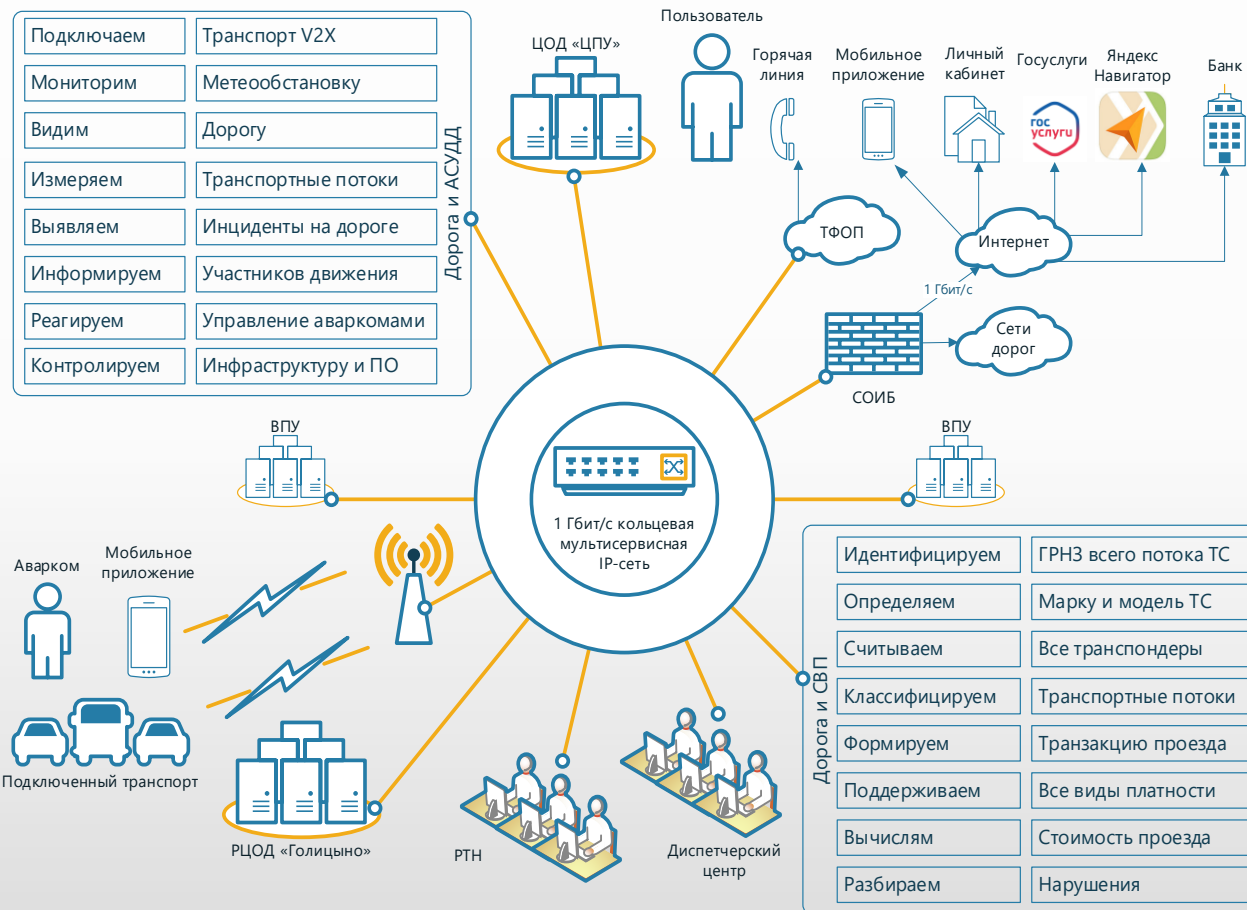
| Подключаем | Транспорт V2X |
|---|---|
| Мониторим | Метеообстановку |
| Видим | Дорогу |
| Измеряем | Транспортные потоки |
| Выявляем | Инциденты на дороге |
| Информируем | Участников движения |
| Реагируем | Управление аваркомами |
| Контролируем | Инфраструктуру и ПО |

Дорога и АСУДД

ЦОД «ЦПУ»

Пользователь

Горячая линия

Мобильное приложение

Личный кабинет

Госуслуги

гос услуги

Яндекс Навигатор

Банк

ТФОП

Интернет

1 Гбит/с

Сети дорог

СОИБ

ВПУ

ВПУ

1 Гбит/с кольцевая мультисервисная IP-сеть

Аварком

Мобильное приложение

Подключенный транспорт

РЦОД «Голицыно»

РТН

Диспетчерский центр

Дорога и СВП

| Идентифицируем | ГРНЗ всего потока ТС |
|---|---|
| Определяем | Марку и модель ТС |
| Считываем | Все транспондеры |
| Классифицируем | Транспортные потоки |
| Формируем | Транзакцию проезда |
| Поддерживаем | Все виды платности |
| Вычисляем | Стоимость проезда |
| Разбираем | Нарушения |